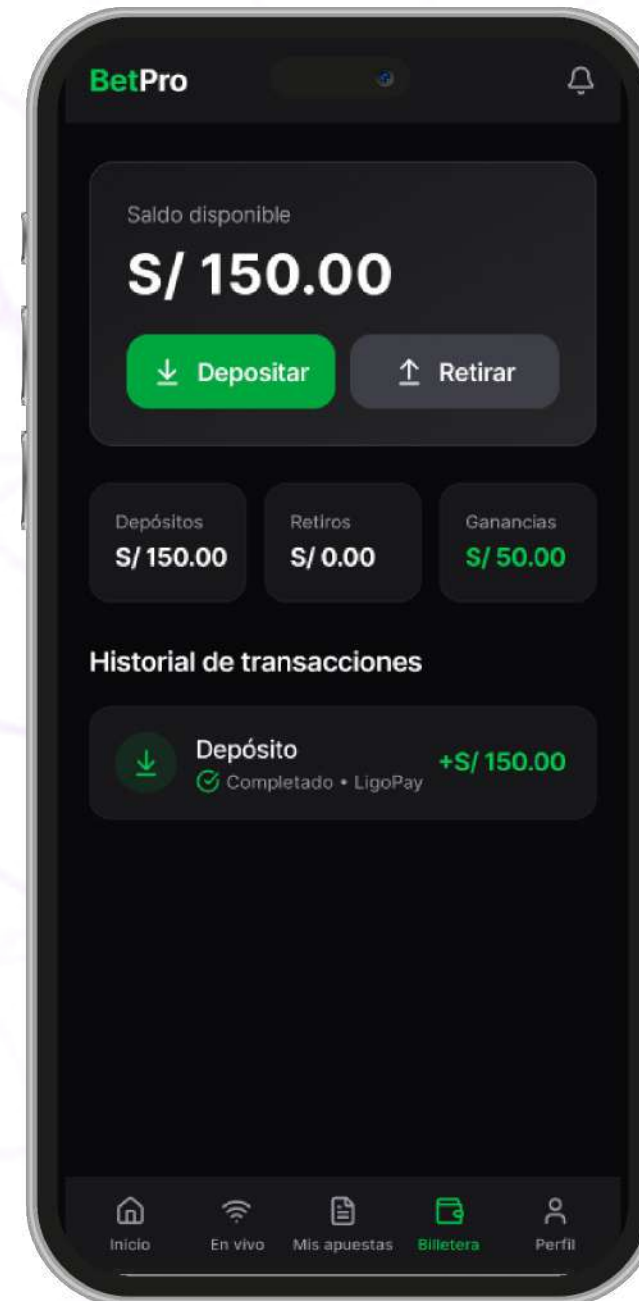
BetPro

Saldo disponible

S/ 150.00

Depositar

Retirar

Depósitos
S/ 150.00

Retiros
S/ 0.00

Ganancias
S/ 50.00

Historial de transacciones

Depósito
Completado • LigoPay
+S/ 150.00

Inicio
En vivo
Mis apuestas
Billetera
Perfil